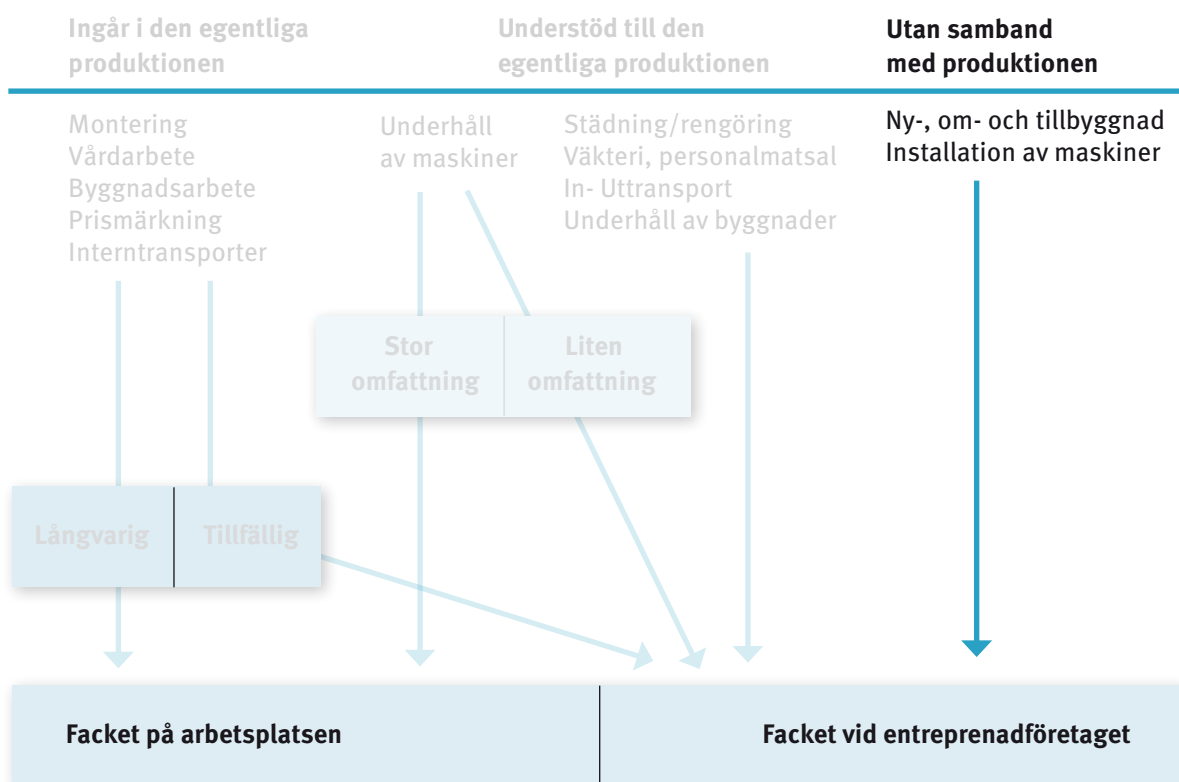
Ingår i den egentliga produktionen

Understöd till den egentliga produktionen

Utan samband med produktionen

Montering
Vårdarbete
Byggnadsarbete
Prismärkning
Interntransporter

Underhåll av maskiner

Städning/rengöring
Väkteri, personalmatsal
In- Uttransport
Underhåll av byggnader

Ny-, om- och tillbyggnad
Installation av maskiner

Stor omfattning

Liten omfattning

Långvarig

Tillfällig

Facket på arbetsplatsen

Facket vid entreprenadföretaget